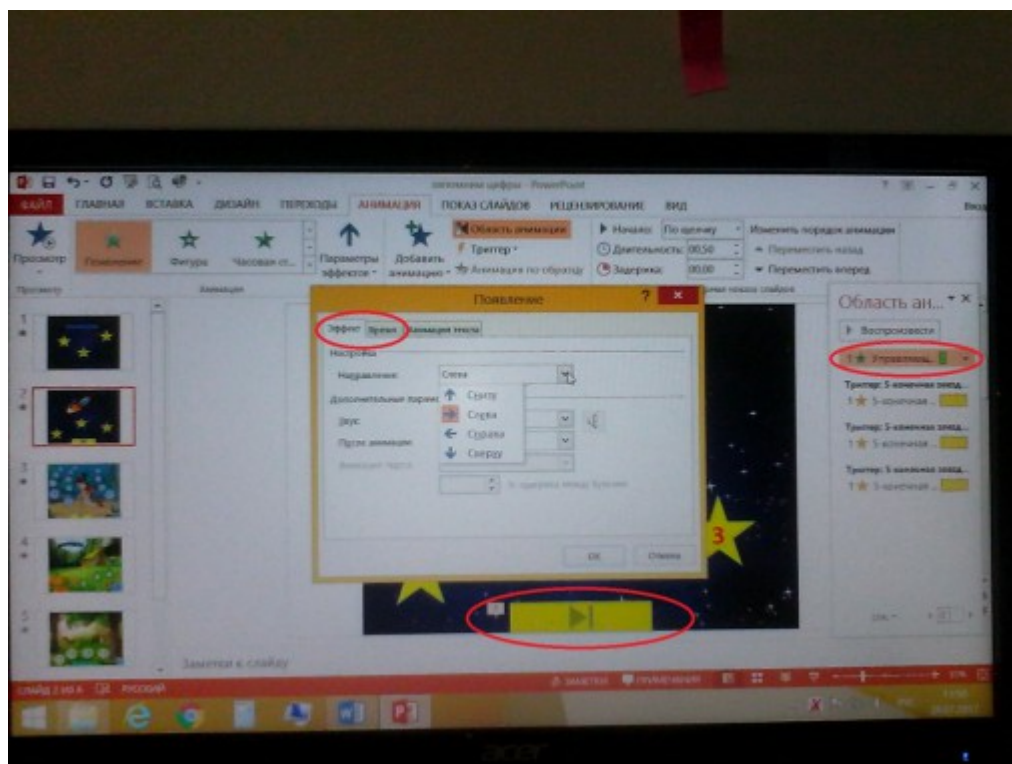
запоминаем цифры - PowerPoint

ФАЙЛ ГЛАВНАЯ ВСТАВКА ДИЗАЙН ПЕРЕХОДЫ АНИМАЦИЯ ПОКАЗ СЛАЙДОВ РЕЦЕНЗИРОВАНИЕ ВИД

Просмотр Появление Фигура Часовая ст... Параметры эффектов Добавить анимацию Область анимации Триггер Анимация по образцу Начало: По щелчку Длительность: 00,50 Задержка: 00,00 Изменить порядок анимации Переместить назад Переместить вперед

Просмотр Анимация

Появление

Эффект Время Анимация текста

Настройка

Направление: Слева

Снизу
Слева
Справа
Сверху

Дополнительные парам

Звук:

После анимации:

Анимация текста:

% задержки между буквами

ОК Отмена

3

Область ан...

Воспроизвести

1 Управляющ...

Триггер: 5-конечная звезд...

1 5-конечная...

Триггер: 5-конечная звезд...

1 5-конечная...

Триггер: 5-конечная звезд...

1 5-конечная...

Заметки к слайду

СЛАЙД 2 ИЗ 6 РУССКИЙ ЗАМЕТКИ ПРИМЕЧАНИЯ

acer